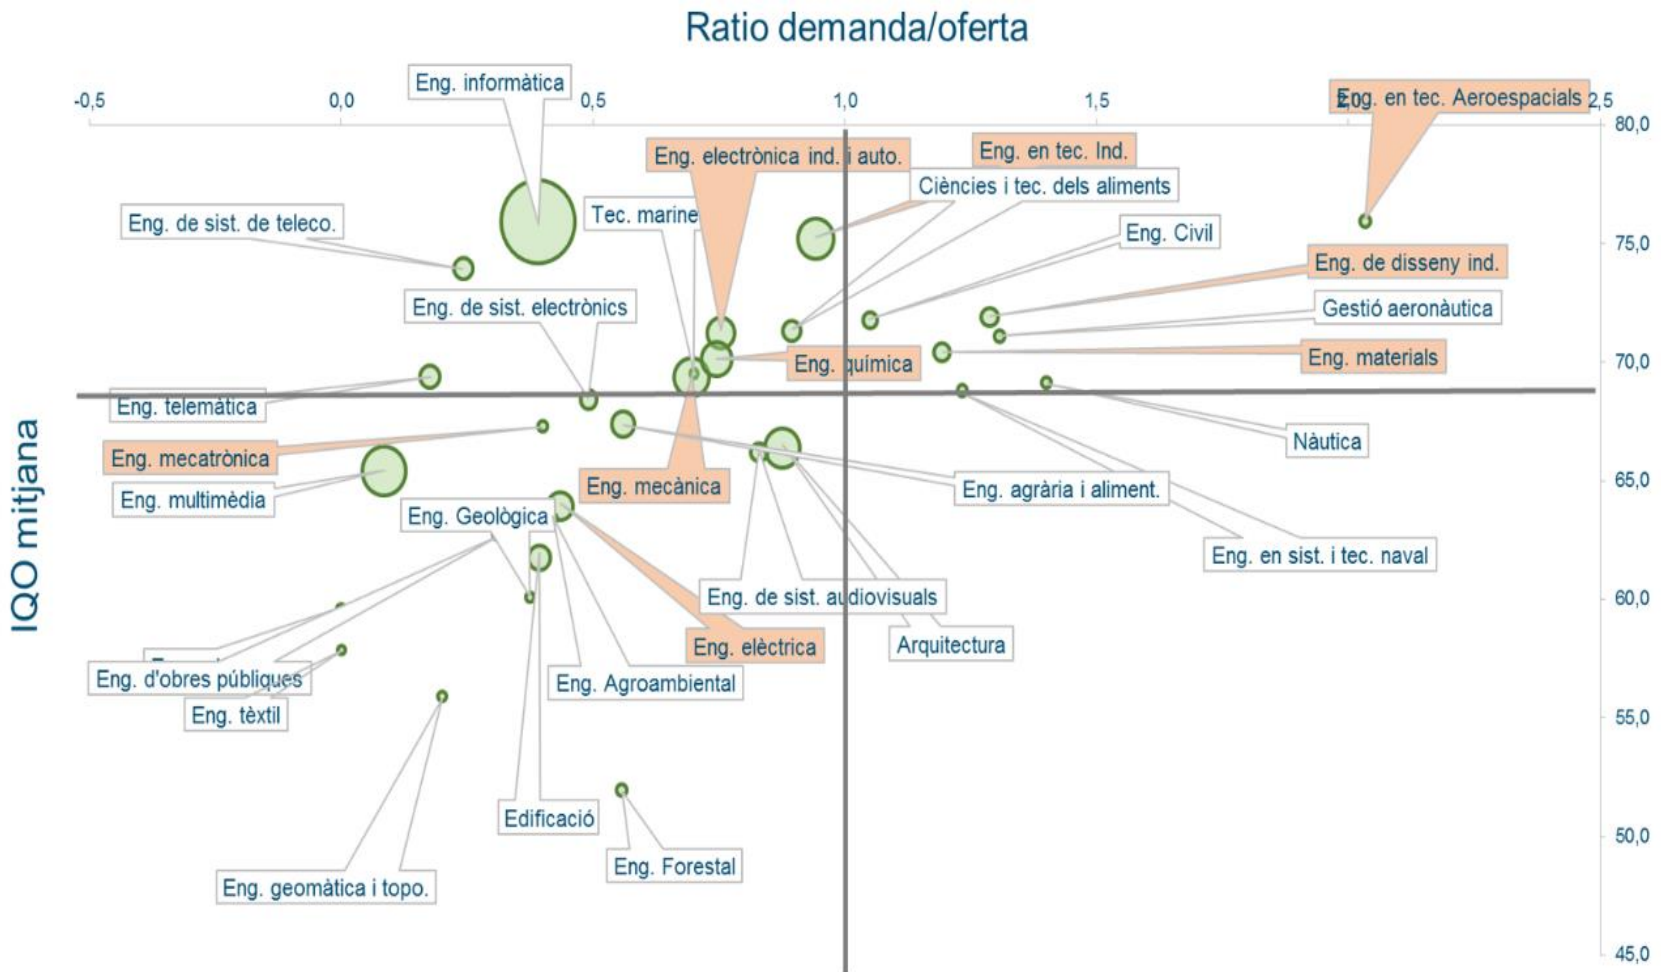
Ratio demanda/oferta

-0,5
0,0
0,5
1,0
1,5
2,0
2,5

80,0
75,0
70,0
65,0
60,0
55,0
50,0
45,0

IQO mitjana

Eng. informàtica
Eng. en tec. Aeroespacials
Eng. electrònica ind. i auto.
Eng. en tec. Ind.
Ciències i tec. dels aliments
Eng. de sist. de teleco.
Tec. marine
Eng. Civil
Eng. de disseny ind.
Eng. de sist. electrònics
Gestió aeronàutica
Eng. química
Eng. materials
Eng. telemàtica
Nàutica
Eng. mecatrònica
Eng. mecànica
Eng. agrària i aliment.
Eng. multimèdia
Eng. Geològica
Eng. en sist. i tec. naval
Eng. de sist. audiovisuals
Arquitectura
Eng. elèctrica
Eng. d'obres públiques
Eng. Agroambiental
Eng. tèxtil
Edificació
Eng. Forestal
Eng. geomàtica i topo.